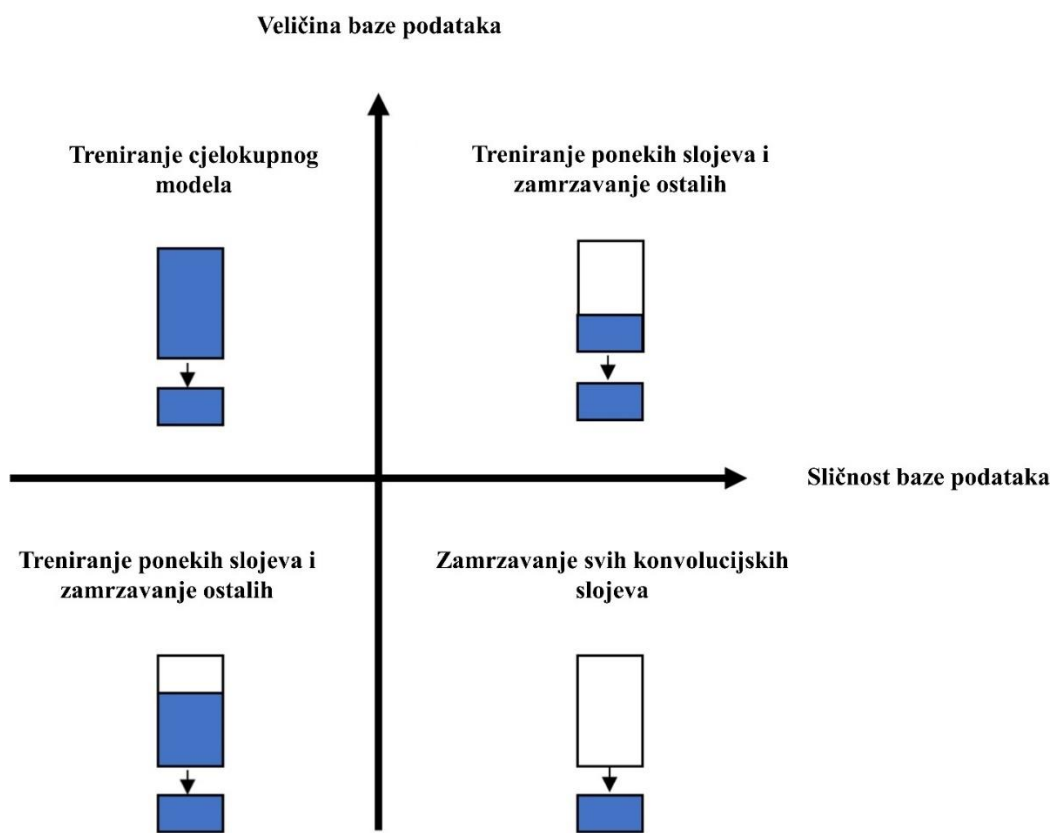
Veličina baze podataka

Treniranje cjelokupnog modela

Treniranje ponekih slojeva i zamrzavanje ostalih

Sličnost baze podataka

Treniranje ponekih slojeva i zamrzavanje ostalih

Zamrzavanje svih konvolucijskih slojeva